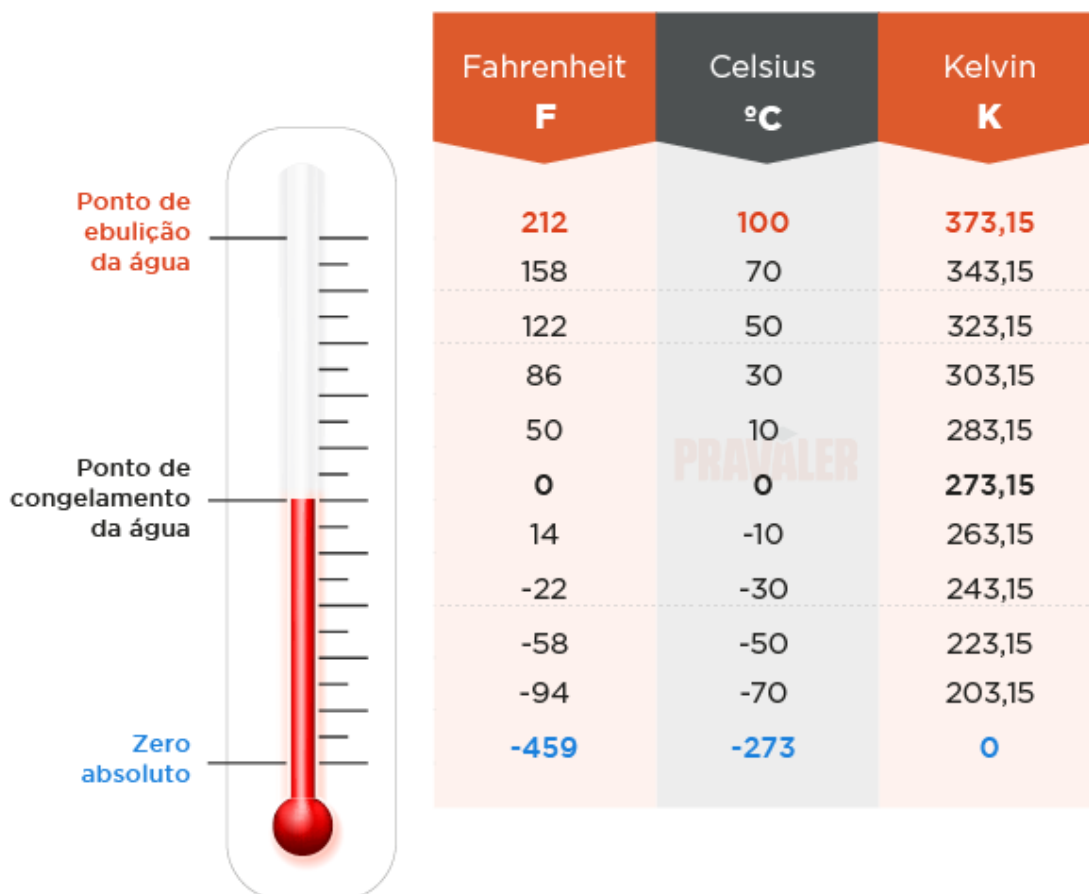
Ponto de ebulição da água

Ponto de congelamento da água

Zero absoluto

| Fahrenheit F | Celsius ºC | Kelvin K |
|---|---|---|
| 212 | 100 | 373,15 |
| 158 | 70 | 343,15 |
| 122 | 50 | 323,15 |
| 86 | 30 | 303,15 |
| 50 | 10 | 283,15 |
| 0 | 0 | 273,15 |
| 14 | -10 | 263,15 |
| -22 | -30 | 243,15 |
| -58 | -50 | 223,15 |
| -94 | -70 | 203,15 |
| -459 | -273 | 0 |

PRAVALER